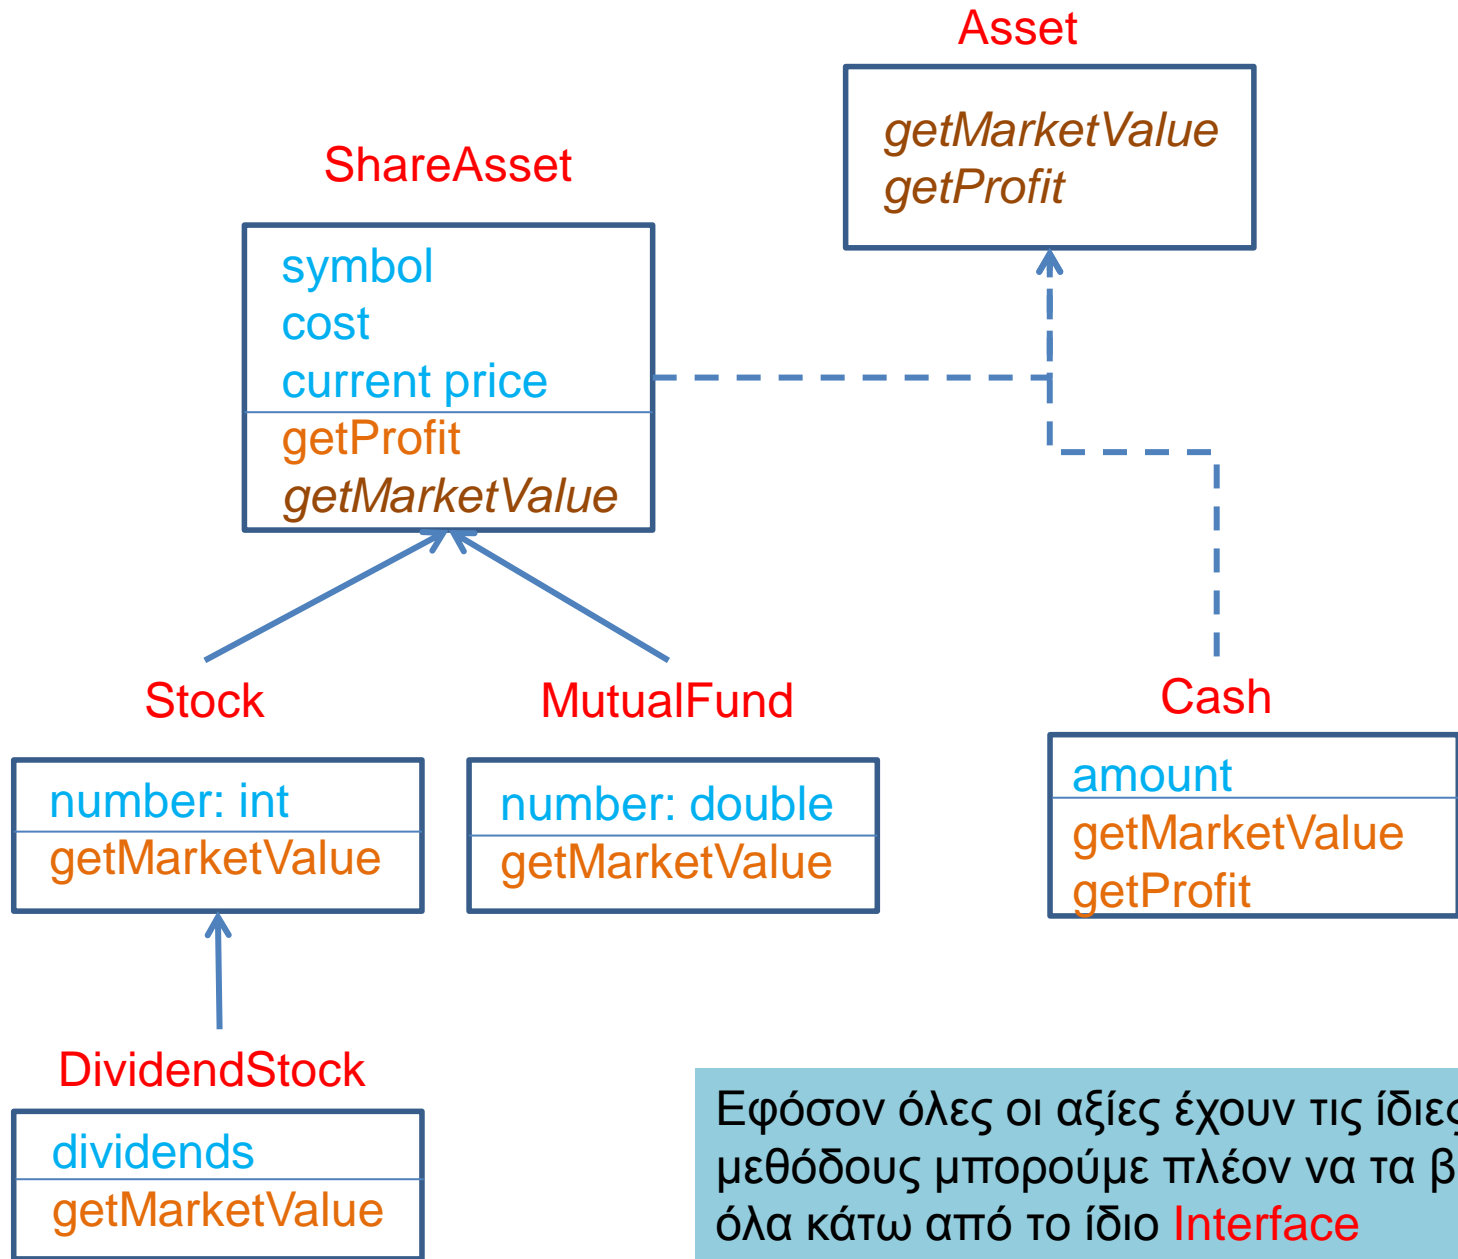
Asset

getMarketValue
getProfit

ShareAsset

symbol
cost
current price

getProfit
getMarketValue

Stock

number: int

getMarketValue

MutualFund

number: double

getMarketValue

Cash

amount

getMarketValue
getProfit

DividendStock

dividends

getMarketValue

Εφόσον όλες οι αξίες έχουν τις ίδιε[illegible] μεθόδους μπορούμε πλέον να τα β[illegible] όλα κάτω από το ίδιο Interface